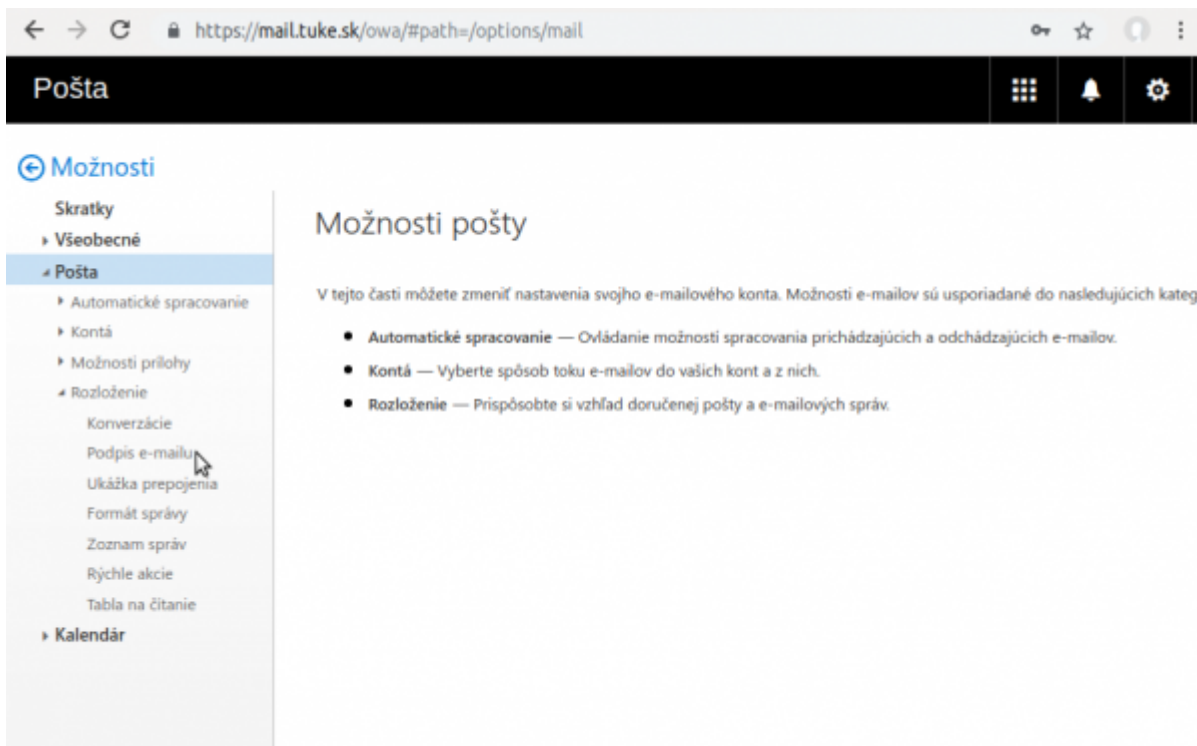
https://mail.tuke.sk/owa/#path=/options/mail

Pošta

Možnosti

Skratky
Všeobecné
Pošta
Automatické spracovanie
Kontá
Možnosti prílohy
Rozloženie
Konverzácie
Podpis e-mailu
Ukážka prepojenia
Formát správy
Zoznam správ
Rýchle akcie
Tabla na čítanie
Kalendár

Možnosti pošty

V tejto časti môžete zmeniť nastavenia svojho e-mailového konta. Možnosti e-mailov sú usporiadané do nasledujúcich kateg

- **Automatické spracovanie** — Ovládanie možností spracovania prichádzajúcich a odchádzajúcich e-mailov.
- **Kontá** — Vyberte spôsob toku e-mailov do vašich kont a z nich.
- **Rozloženie** — Prispôsobte si vzhľad doručenej pošty a e-mailových správ.